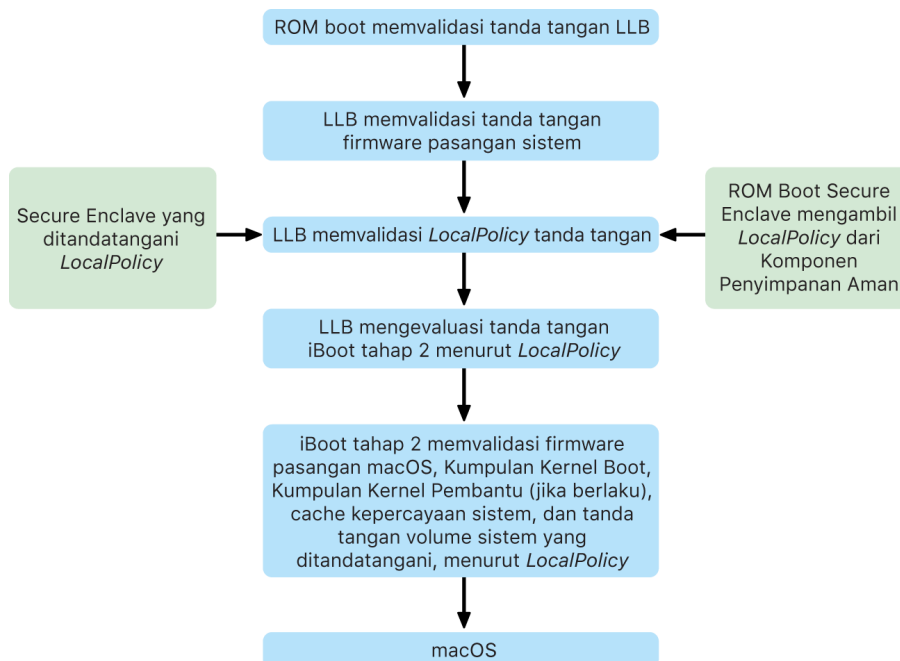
ROM boot memvalidasi tanda tangan LLB

LLB memvalidasi tanda tangan firmware pasangan sistem

Secure Enclave yang ditandatangani *LocalPolicy*

LLB memvalidasi *LocalPolicy* tanda tangan

ROM Boot Secure Enclave mengambil *LocalPolicy* dari Komponen Penyimpanan Aman

LLB mengevaluasi tanda tangan iBoot tahap 2 menurut *LocalPolicy*

iBoot tahap 2 memvalidasi firmware pasangan macOS, Kumpulan Kernel Boot, Kumpulan Kernel Pembantu (jika berlaku), cache kepercayaan sistem, dan tanda tangan volume sistem yang ditandatangani, menurut *LocalPolicy*

macOS